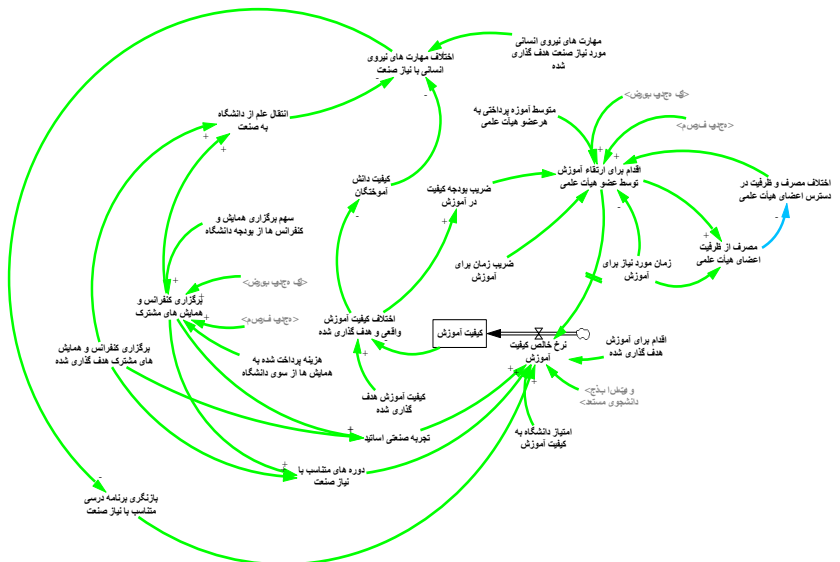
مهارت های نیروی انسانی مورد نیاز صنعت هدف گذاری شده

اختلاف مهارت های نیروی انسانی با نیاز صنعت

انتقال علم از دانشگاه به صنعت

متوسط آموزه پرداختی به هرعضو هیات علمی

<چرخ بیرون>

<چرخ درون>

اقدام برای ارتقاء آموزش توسط عضو هیات علمی

اختلاف مصرف و ظرفیت در دسترس اعضای هیات علمی

کیفیت دانش آموختگان

ضریب بودجه کیفیت در آموزش

سهم برگزاری همایش و کنفرانس ها از بودجه دانشگاه

مصرف از ظرفیت اعضای هیات علمی

ضریب زمان برای آموزش

زمان مورد نیاز برای آموزش

<چرخ بیرون>

برگزاری کنفرانس و همایش های مشترک

<چرخ درون>

اختلاف کیفیت آموزش واقعی و هدف گذاری شده

کیفیت آموزش

نرخ خالص کیفیت آموزش

اقدام برای آموزش هدف گذاری شده

برگزاری کنفرانس و همایش های مشترک هدف گذاری شده

هزینه پرداخت شده به همایش ها از سوی دانشگاه

<بودجه ازای هر دانشجوی مستعد>

کیفیت آموزش هدف گذاری شده

امتیاز دانشگاه به کیفیت آموزش

تجربه صنعتی اساتید

دوره های متناسب با نیاز صنعت

بازنگری برنامه درسی متناسب با نیاز صنعت